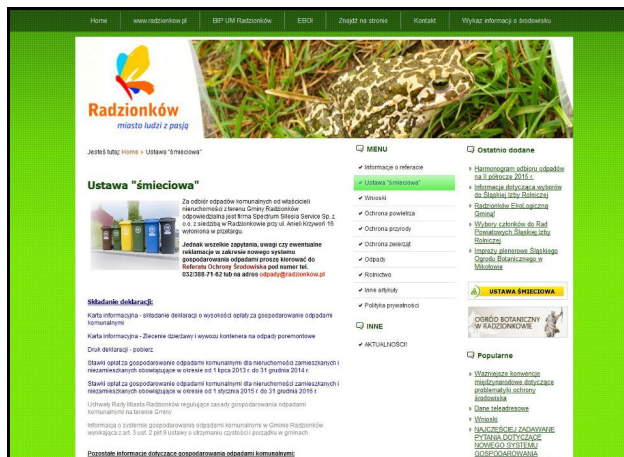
Home | www.radzionkow.pl | BIP UM Radzionków | EBOI | Znajdź na stronie | Kontakt | Wykaz informacji o środowisku

Radzionków
miasto ludzi z pasją

Jesteś tutaj: Home » Ustawa "śmieciowa"

Ustawa "śmieciowa"

Za odbiór odpadów komunalnych od właścicieli nieruchomości z terenu Gminy Radzionków odpowiedzialna jest firma Spectrum Silesia Service Sp. z o.o. z siedzibą w Radzionkowie przy ul. Anieli Krzywoń 16 wyłoniona w przetargu.

Jednak wszelkie zapytania, uwagi czy ewentualne reklamacje w zakresie nowego systemu gospodarowania odpadami proszę kierować do Referatu Ochrony Środowiska pod numer tel. 032/388-71-62 lub na adres odpady@radzionkow.pl

Składanie deklaracji:

Karta informacyjna - składanie deklaracji o wysokości opłaty za gospodarowanie odpadami komunalnymi

Karta informacyjna - Zlecenie dzierżawy i wywozu kontenera na odpady poremontowe

Druk deklaracji - pobierz.

Stawki opłat za gospodarowanie odpadami komunalnymi dla nieruchomości zamieszkanych i niezamieszkanych obowiązujące w okresie od 1 lipca 2013 r. do 31 grudnia 2014 r.

Stawki opłat za gospodarowanie odpadami komunalnymi dla nieruchomości zamieszkanych i niezamieszkanych obowiązujące w okresie od 1 stycznia 2015 r. do 31 grudnia 2016 r.

Uchwały Rady Miasta Radzionków regulujące zasady gospodarowania odpadami komunalnymi na terenie Gminy

Informacja o systemie gospodarowania odpadami komunalnymi w Gminie Radzionków wynikająca z art. 3 ust. 2 pkt 9 ustawy o utrzymaniu czystości i porządku w gminach

Pozostałe informacje dotyczące gospodarowania odpadami komunalnymi:

MENU
Informacje o referacie
Ustawa "śmieciowa"
Wnioski
Ochrona powietrza
Ochrona przyrody
Ochrona zwierząt
Odpady
Rolnictwo
Inne artykuły
Polityka prywatności

INNE
AKTUALNOŚCI!

Ostatnio dodane
Harmonogram odbioru odpadów na II półrocze 2015 r.
Informacja dotycząca wyborów do Śląskiej Izby Rolniczej
Radzionków Ekologiczną Gminą!
Wybory członków do Rad Powiatowych Śląskiej Izby Rolniczej
Imprezy plenerowe Śląskiego Ogrodu Botanicznego w Mikołowie

USTAWA ŚMIECIOWA

OGRÓD BOTANICZNY W RADZIONKOWIE

Popularne
Ważniejsze konwencje międzynarodowe dotyczące problematyki ochrony środowiska
Dane teleadresowe
Wnioski
NAJCZĘŚCIEJ ZADAWANE PYTANIA DOTYCZĄCE NOWEGO SYSTEMU GOSPODAROWANIA